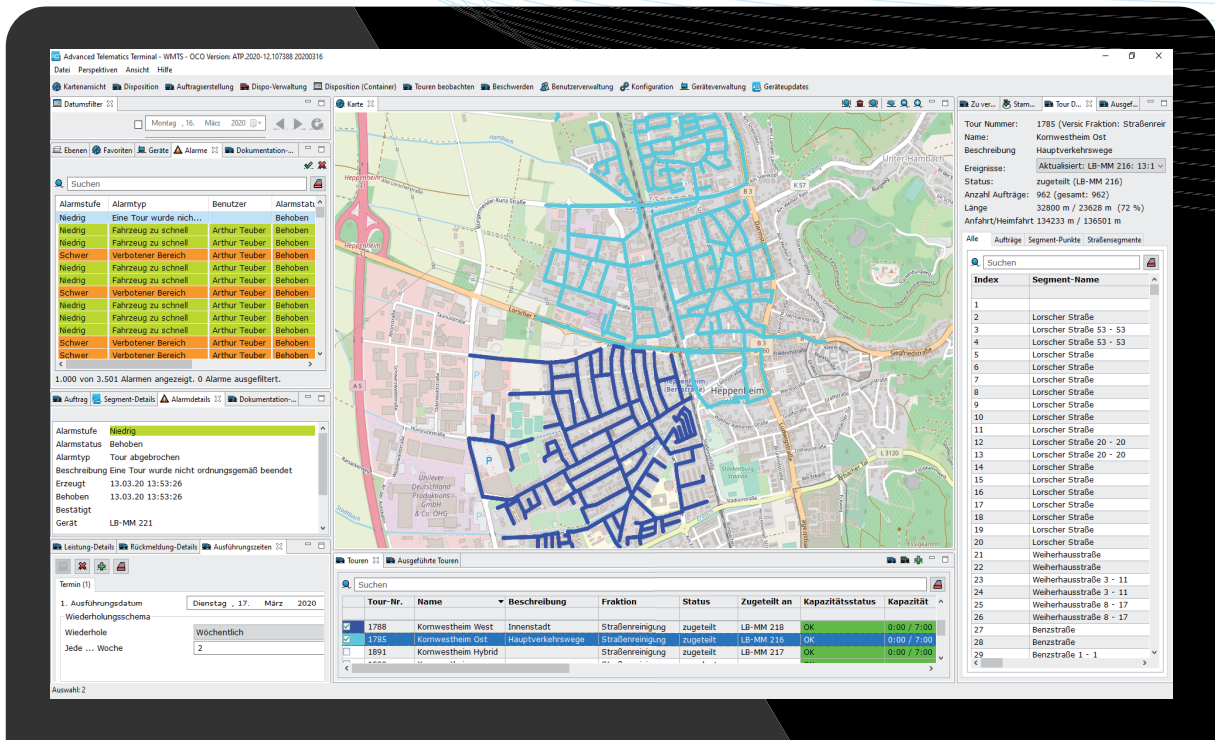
Advanced Telematics Terminal - WMTS - OCO Version: ATP.2020-12.107388 20200316

Datei Perspektiven Ansicht Hilfe

Kartenansicht Disposition Auftragserstellung Dispo-Verwaltung Disposition (Container) Touren beobachten Beschwerden Benutzerverwaltung Konfiguration Geräteverwaltung Geräteupdates

Datumsfilter

Montag, 16. März 2020

Ebenen Favoriten Geräte Alarme Dokumentation-...

Suchen

| Alarmstufe | Alarmtyp | Benutzer | Alarmstatu |
|---|---|---|---|
| Niedrig | Eine Tour wurde nich... | | Behoben |
| Niedrig | Fahrzeug zu schnell | Arthur Teuber | Behoben |
| Niedrig | Fahrzeug zu schnell | Arthur Teuber | Behoben |
| Schwer | Verbotener Bereich | Arthur Teuber | Behoben |
| Niedrig | Fahrzeug zu schnell | Arthur Teuber | Behoben |
| Niedrig | Fahrzeug zu schnell | Arthur Teuber | Behoben |
| Schwer | Verbotener Bereich | Arthur Teuber | Behoben |
| Niedrig | Fahrzeug zu schnell | Arthur Teuber | Behoben |
| Niedrig | Fahrzeug zu schnell | Arthur Teuber | Behoben |
| Niedrig | Fahrzeug zu schnell | Arthur Teuber | Behoben |
| Schwer | Verbotener Bereich | Arthur Teuber | Behoben |
| Schwer | Verbotener Bereich | Arthur Teuber | Behoben |

1.000 von 3.501 Alarmen angezeigt. 0 Alarme ausgefiltert.

Auftrag Segment-Details Alarmdetails Dokumentation-...

Alarmstufe Niedrig
Alarmstatus Behoben
Alarmtyp Tour abgebrochen
Beschreibung Eine Tour wurde nicht ordnungsgemäß beendet
Erzeugt 13.03.20 13:53:26
Behoben 13.03.20 13:53:26
Bestätigt
Gerät LB-MM 221

Leistung-Details Rückmeldung-Details Ausführungszeiten

Termin (1)

1. Ausführungsdatum Dienstag, 17. März 2020
Wiederholungsschema
Wiederhole Wöchentlich
Jede ... Woche 2

Auswahl: 2

Karte

Heppenheim Unter-Hambach Lorscher Straße Siegfriedstraße Heppenheim Unilever Deutschland Produktions GmbH & Co. OHG B 3 K 57 A 5 L 3120

Touren Ausgeführte Touren

Suchen

| | Tour-Nr. | Name | Beschreibung | Fraktion | Status | Zugeteilt an | Kapazitätsstatus | Kapazität |
|---|---|---|---|---|---|---|---|---|
| ☑ | 1788 | Kornwestheim West | Innenstadt | Straßenreinigung | zugeteilt | LB-MM 218 | OK | 0:00 / 7:00 |
| ☑ | 1785 | Kornwestheim Ost | Hauptverkehrswege | Straßenreinigung | zugeteilt | LB-MM 216 | OK | 0:00 / 7:00 |
| ☐ | 1891 | Kornwestheim Hybrid | | Straßenreinigung | zugeteilt | LB-MM 217 | OK | 0:00 / 7:00 |

Zu ver... Stam... Tour D... Ausgef...

Tour Nummer: 1785 (Versic Fraktion: Straßenreir
Name: Kornwestheim Ost
Beschreibung Hauptverkehrswege
Ereignisse: Aktualisiert: LB-MM 216: 13:1
Status: zugeteilt (LB-MM 216)
Anzahl Aufträge: 962 (gesamt: 962)
Länge 32800 m / 23628 m (72 %)
Anfahrt/Heimfahrt 134233 m / 136501 m

Alle Aufträge Segment-Punkte Straßensegmente

Suchen

| Index | Segment-Name |
|---|---|
| 1 | |
| 2 | Lorscher Straße |
| 3 | Lorscher Straße 53 - 53 |
| 4 | Lorscher Straße 53 - 53 |
| 5 | Lorscher Straße |
| 6 | Lorscher Straße |
| 7 | Lorscher Straße |
| 8 | Lorscher Straße |
| 9 | Lorscher Straße |
| 10 | Lorscher Straße |
| 11 | Lorscher Straße |
| 12 | Lorscher Straße 20 - 20 |
| 13 | Lorscher Straße 20 - 20 |
| 14 | Lorscher Straße |
| 15 | Lorscher Straße |
| 16 | Lorscher Straße |
| 17 | Lorscher Straße |
| 18 | Lorscher Straße |
| 19 | Lorscher Straße |
| 20 | Lorscher Straße |
| 21 | Weiherhausstraße |
| 22 | Weiherhausstraße |
| 23 | Weiherhausstraße 3 - 11 |
| 24 | Weiherhausstraße 3 - 11 |
| 25 | Weiherhausstraße 8 - 17 |
| 26 | Weiherhausstraße 8 - 17 |
| 27 | Benzstraße |
| 28 | Benzstraße |
| 29 | Benzstraße 1 - 1 |